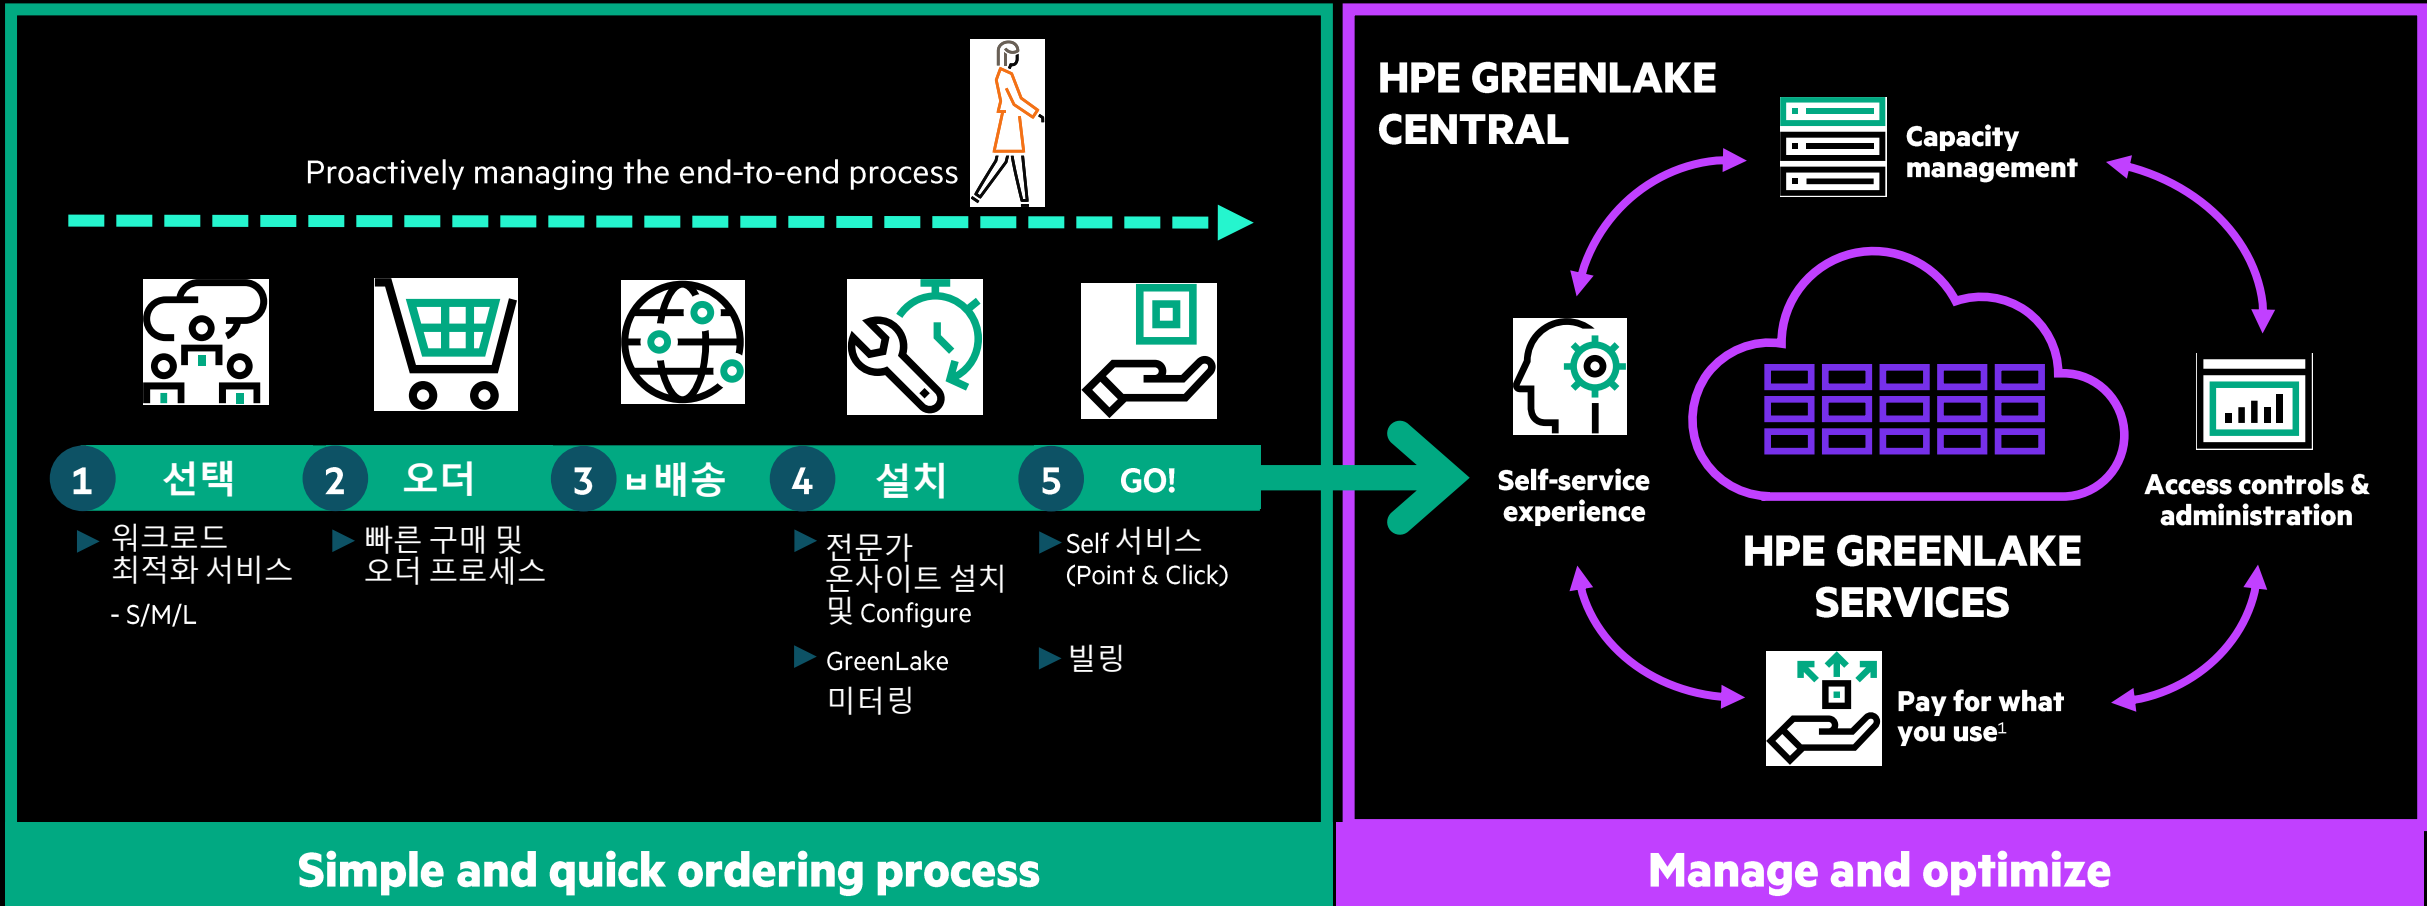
Proactively managing the end-to-end process

1 선택

2 오더

3 ㅂ배송

4 설치

5 GO!

▶ 워크로드 최적화 서비스

- S/M/L

▶ 빠른 구매 및 오더 프로세스

▶ 전문가 온사이트 설치 및 Configure

▶ GreenLake 미터링

▶ Self 서비스 (Point & Click)

▶ 빌링

Simple and quick ordering process

HPE GREENLAKE CENTRAL

Capacity management

Self-service experience

HPE GREENLAKE SERVICES

Access controls & administration

Pay for what you use$^1$

Manage and optimize